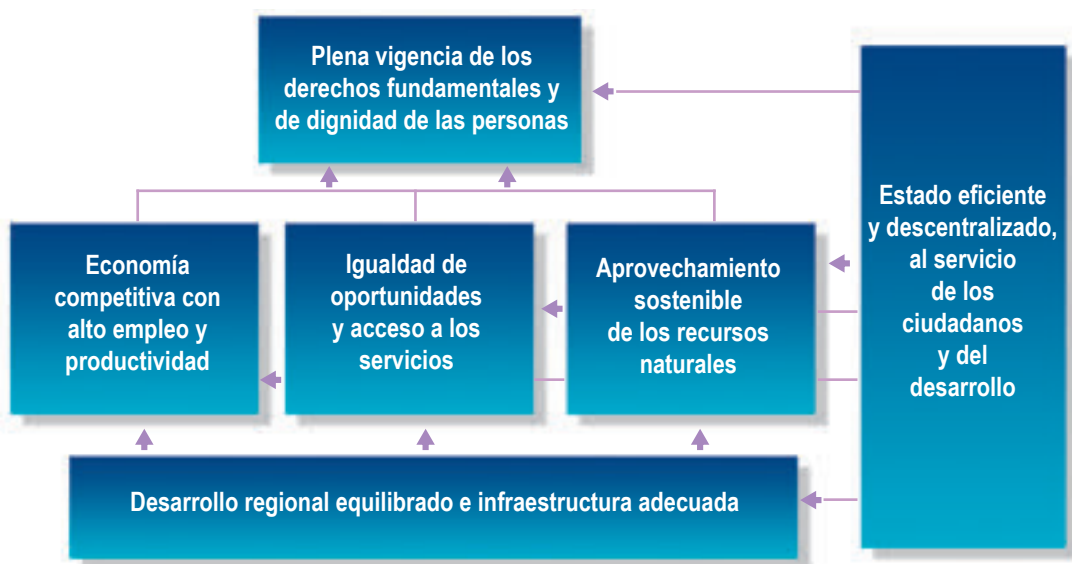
Plena vigencia de los derechos fundamentales y de dignidad de las personas

Economía competitiva con alto empleo y productividad

Igualdad de oportunidades y acceso a los servicios

Aprovechamiento sostenible de los recursos naturales

Estado eficiente y descentralizado, al servicio de los ciudadanos y del desarrollo

Desarrollo regional equilibrado e infraestructura adecuada